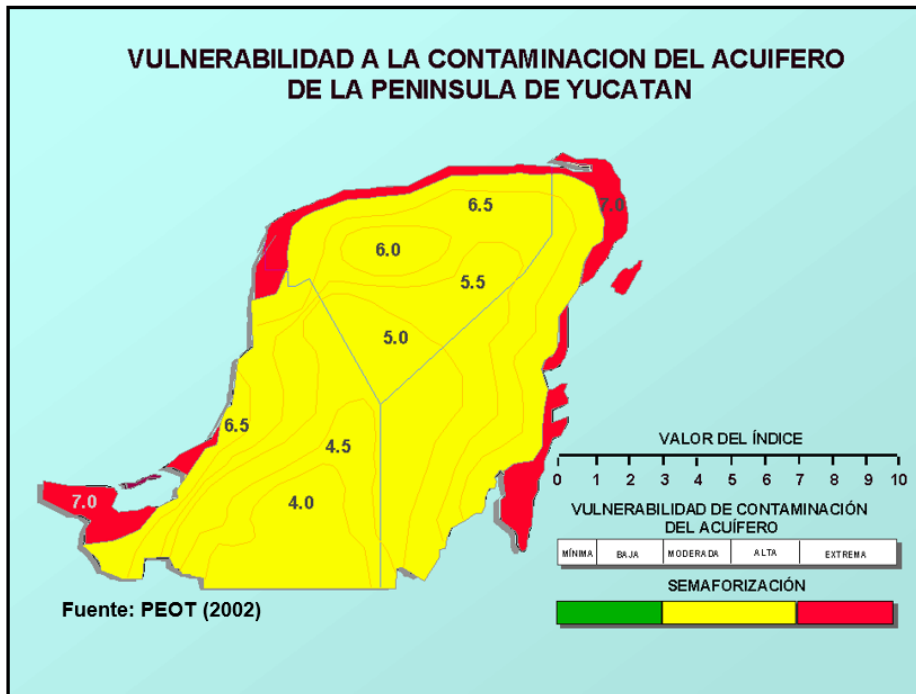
VULNERABILIDAD A LA CONTAMINACION DEL ACUIFERO DE LA PENINSULA DE YUCATAN

6.5

7.0

6.0

5.5

5.0

6.5

4.5

7.0

4.0

VALOR DEL ÍNDICE

0 1 2 3 4 5 6 7 8 9 10

VULNERABILIDAD DE CONTAMINACIÓN DEL ACUÍFERO

| MÍNIMA | BAJA | MODERADA | ALTA | EXTREMA |
|---|---|---|---|---|

SEMAFORIZACIÓN

Fuente: PEOT (2002)